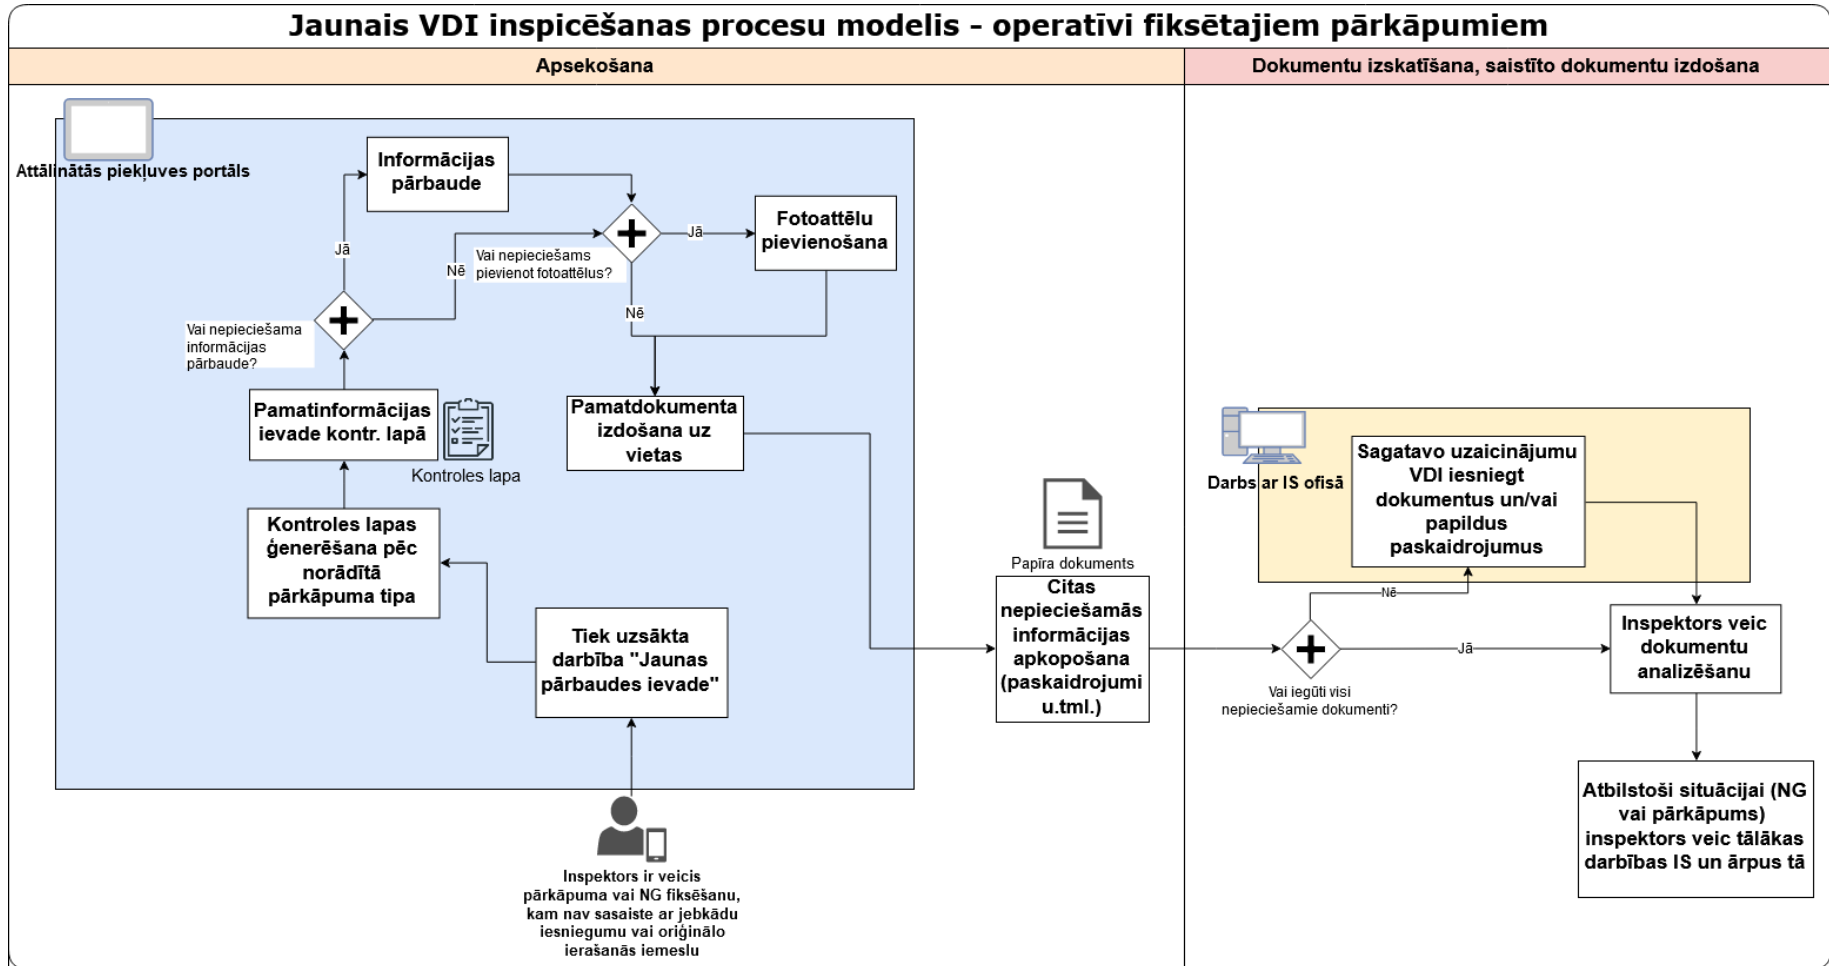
Jaunais VDI inspicēšanas procesu modelis - operatīvi fiksētajiem pārkāpumiem

Apsekošana

Dokumentu izskatīšana, saistīto dokumentu izdošana

Attālinātās piekļuves portāls

Informācijas pārbaude

Jā

Vai nepieciešams pievienot fotoattēlus?

Nē

Jā

Fotoattēlu pievienošana

Nē

Vai nepieciešama informācijas pārbaude?

Pamatinformācijas ievade kontr. lapā

Kontroles lapa

Pamatdokumenta izdošana uz vietas

Kontroles lapas ģenerēšana pēc norādītā pārkāpuma tipa

Tiek uzsākta darbība "Jaunas pārbaudes ievade"

Inspektors ir veicis pārkāpuma vai NG fiksēšanu, kam nav sasaiste ar jebkādu iesniegumu vai oriģinālo ierašanās iemeslu

Papīra dokuments

Citas nepieciešamās informācijas apkopošana (paskaidrojumi u.tml.)

Darbs ar IS ofisā

Sagatavo uzaicinājumu VDI iesniegt dokumentus un/vai papildus paskaidrojumus

Nē

Jā

Vai iegūti visi nepieciešamie dokumenti?

Inspektors veic dokumentu analizēšanu

Atbilstoši situācijai (NG vai pārkāpums) inspektors veic tālākas darbības IS un ārpus tā